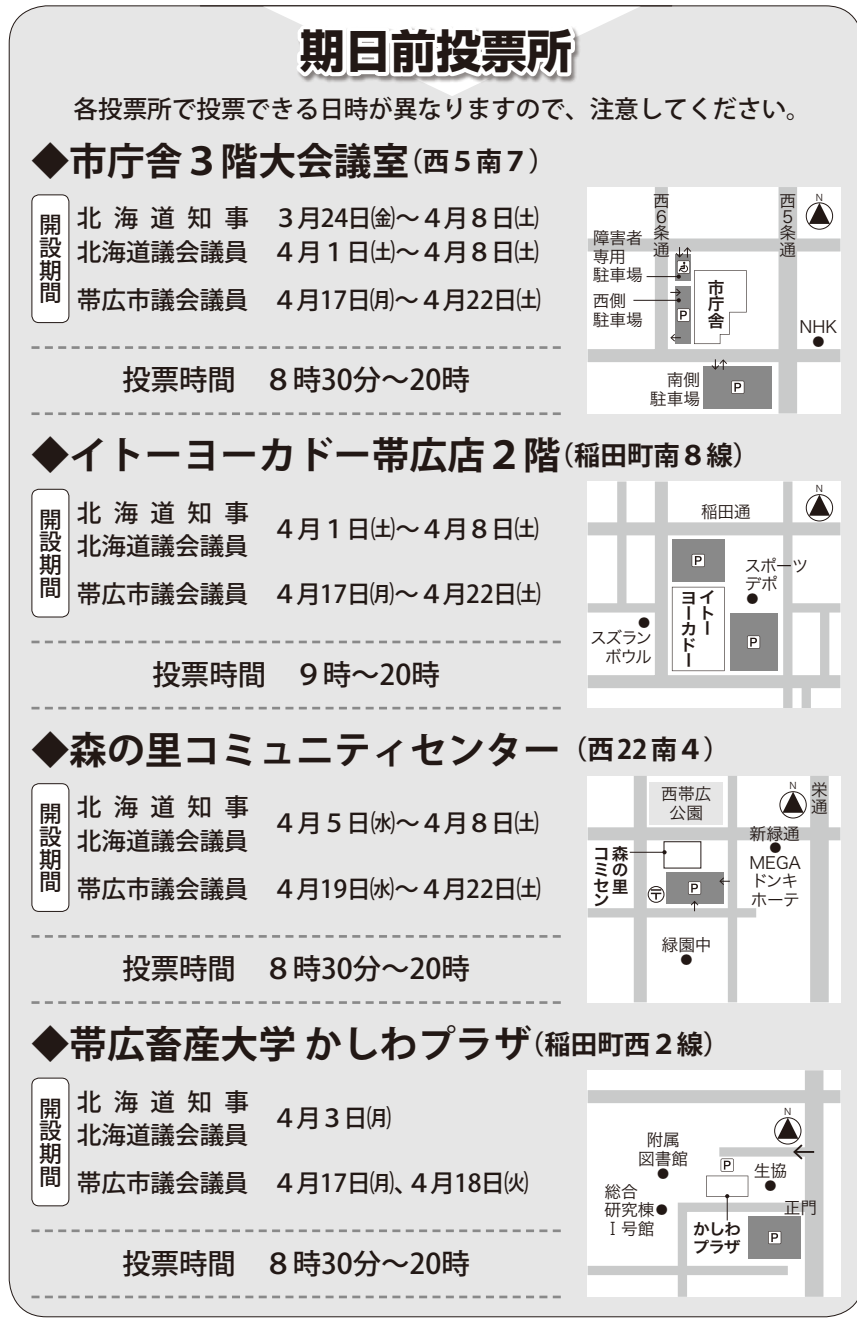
期日前投票所

各投票所で投票できる日時が異なりますので、注意してください。

◆市庁舎３階大会議室（西５南７）

開設期間
北海道知事　３月24日(金)～４月８日(土)
北海道議会議員　４月１日(土)～４月８日(土)
帯広市議会議員　４月17日(月)～４月22日(土)

投票時間　８時30分～20時

西６条通
西５条通
N
障害者専用駐車場
西側駐車場
P
市庁舎
NHK
南側駐車場
P

◆イトーヨーカドー帯広店２階（稲田町南８線）

開設期間
北海道知事
北海道議会議員　４月１日(土)～４月８日(土)
帯広市議会議員　４月17日(月)～４月22日(土)

投票時間　９時～20時

稲田通
N
P
スポーツデポ
イトーヨーカドー
スズランボウル
P

◆森の里コミュニティセンター（西22南４）

開設期間
北海道知事
北海道議会議員　４月５日(水)～４月８日(土)
帯広市議会議員　４月19日(水)～４月22日(土)

投票時間　８時30分～20時

西帯広公園
N
栄通
新緑通
森の里コミセン
MEGAドンキホーテ
〒
P
緑園中

◆帯広畜産大学 かしわプラザ（稲田町西２線）

開設期間
北海道知事
北海道議会議員　４月３日(月)
帯広市議会議員　４月17日(月)、４月18日(火)

投票時間　８時30分～20時

N
附属図書館
P
生協
総合研究棟Ⅰ号館
正門
かしわプラザ
P